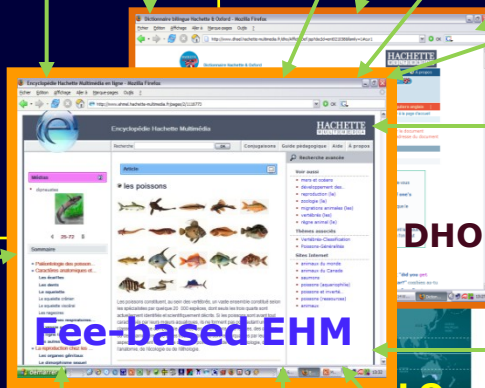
Dictionnaire bilingue Hachette & Oxford - Mozilla Firefox

Fichier Édition Affichage Aller à Marque-pages Outils ?

Dictionnaire Hachette & Oxford

HACHETTE

Encyclopédie Hachette Multimédia en ligne - Mozilla Firefox

Fichier Édition Affichage Aller à Marque-pages Outils ?

http://www.ehmel.hachette-multimedia.fr/pages/2/1/1077/

Encyclopédie Hachette Multimédia

HACHETTE

Rechercher

Conjugaisons Guide pédagogique Aide À propos

Médias

Sommaire

Article

les poissons

Recherche associée

Voir aussi

Thèmes associés

Sites Internet

DHO

Fee-based EHM

démarrer